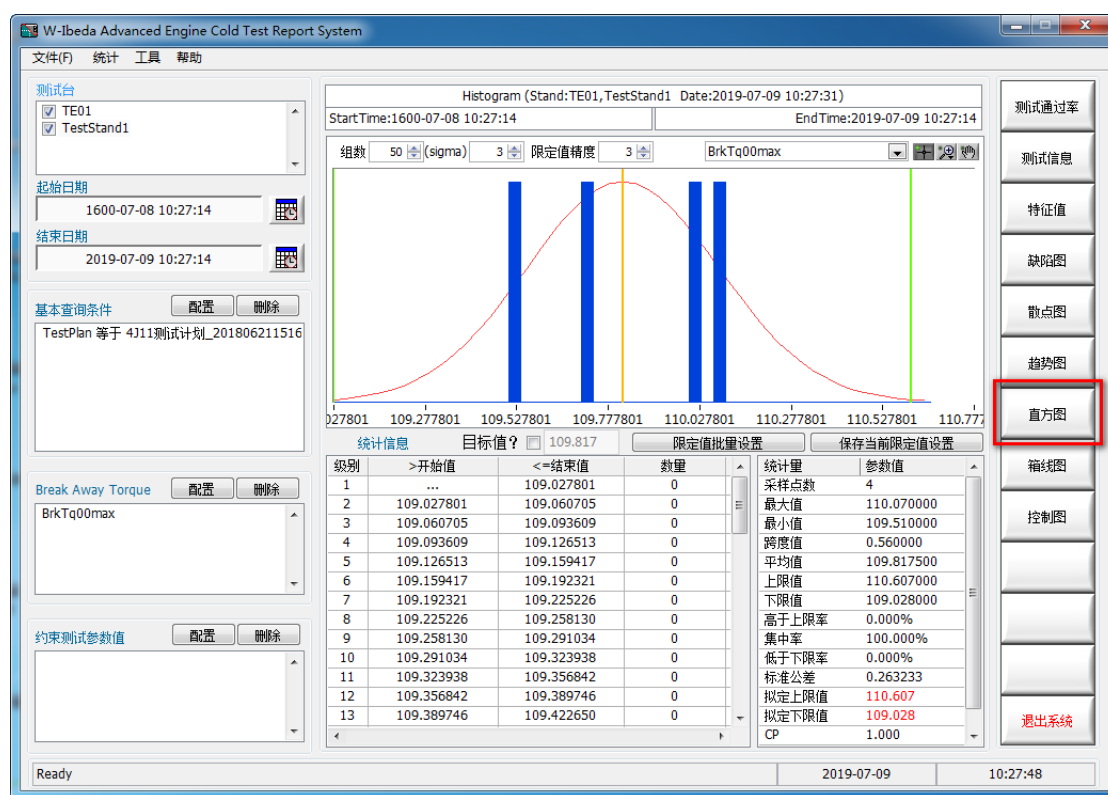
W-Ibeda Advanced Engine Cold Test Report System

文件(F) 统计 工具 帮助

测试台
TE01
TestStand1

起始日期
1600-07-08 10:27:14

结束日期
2019-07-09 10:27:14

基本查询条件 配置 删除
TestPlan 等于 4J11测试计划_201806211516

Break Away Torque 配置 删除
BrkTq00max

约束测试参数值 配置 删除

Histogram (Stand:TE01,TestStand1 Date:2019-07-09 10:27:31)
StartTime:1600-07-08 10:27:14
EndTime:2019-07-09 10:27:14

组数 50 (sigma) 3 限定值精度 3 BrkTq00max

027801 109.277801 109.527801 109.777801 110.027801 110.277801 110.527801 110.77

统计信息 目标值? 109.817 限定值批量设置 保存当前限定值设置

| 级别 | >开始值 | <=结束值 | 数量 |
|---|---|---|---|
| 1 | ... | 109.027801 | 0 |
| 2 | 109.027801 | 109.060705 | 0 |
| 3 | 109.060705 | 109.093609 | 0 |
| 4 | 109.093609 | 109.126513 | 0 |
| 5 | 109.126513 | 109.159417 | 0 |
| 6 | 109.159417 | 109.192321 | 0 |
| 7 | 109.192321 | 109.225226 | 0 |
| 8 | 109.225226 | 109.258130 | 0 |
| 9 | 109.258130 | 109.291034 | 0 |
| 10 | 109.291034 | 109.323938 | 0 |
| 11 | 109.323938 | 109.356842 | 0 |
| 12 | 109.356842 | 109.389746 | 0 |
| 13 | 109.389746 | 109.422650 | 0 |

| 统计量 | 参数值 |
|---|---|
| 采样点数 | 4 |
| 最大值 | 110.070000 |
| 最小值 | 109.510000 |
| 跨度值 | 0.560000 |
| 平均值 | 109.817500 |
| 上限值 | 110.607000 |
| 下限值 | 109.028000 |
| 高于上限率 | 0.000% |
| 集中率 | 100.000% |
| 低于下限率 | 0.000% |
| 标准公差 | 0.263233 |
| 拟定上限值 | 110.607 |
| 拟定下限值 | 109.028 |
| CP | 1.000 |

测试通过率
测试信息
特征值
缺陷图
散点图
趋势图
直方图
箱线图
控制图
退出系统

Ready 2019-07-09 10:27:48